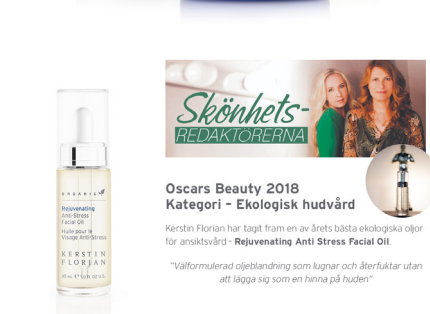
ORGANIC
Rejuvenating
Anti-Stress
Facial Oil
Huile pour le
Visage Anti-Stress
KERSTIN FLORIAN
30 ml ℮ 1 fl. oz. U.S.

Skönhets-
REDAKTÖRERNA

Oscars Beauty 2018
Kategori – Ekologisk hudvård

Kerstin Florian har tagit fram en av årets bästa ekologiska oljor för ansiktsvård - **Rejuvenating Anti Stress Facial Oil**.

"Välformulerad oljeblandning som lugnar och återfuktar utan att lägga sig som en hinna på huden"